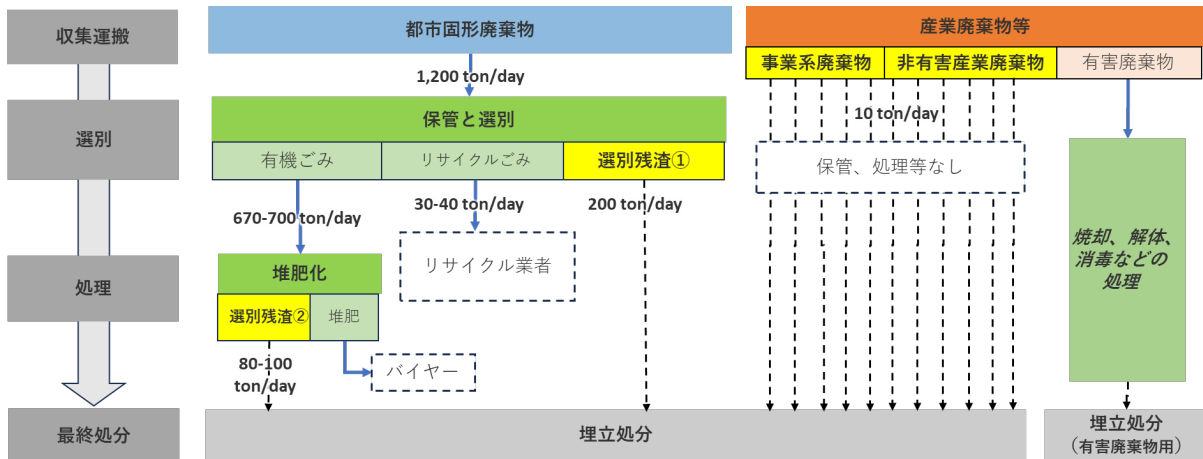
収集運搬

選別

処理

最終処分

都市固形廃棄物

1,200 ton/day

保管と選別

| 有機ごみ | リサイクルごみ | 選別残渣① |
|---|---|---|

670-700 ton/day

30-40 ton/day

200 ton/day

堆肥化

| 選別残渣② | 堆肥 |
|---|---|

リサイクル業者

80-100 ton/day

バイヤー

産業廃棄物等

| 事業系廃棄物 | 非有害産業廃棄物 | 有害廃棄物 |
|---|---|---|

10 ton/day

保管、処理等なし

焼却、解体、消毒などの処理

埋立処分

埋立処分
（有害廃棄物用）